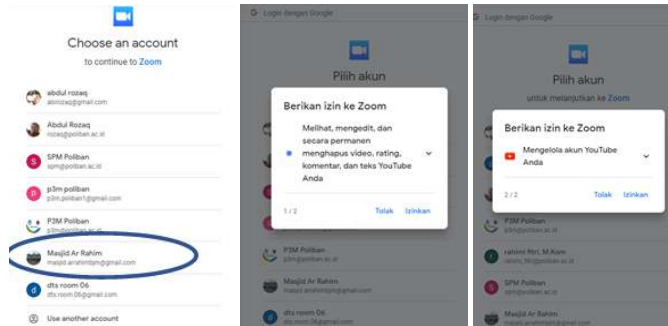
Choose an account

to continue to Zoom

abdul rozaq
abrozaq@gmail.com

Abdul Rozaq
rozaq@poliban.ac.id

SPM Poliban
spm@poliban.ac.id

p3m poliban
p3m.poliban1@gmail.com

P3M Poliban
p3m@poliban.ac.id

Masjid Ar Rahim
masjid.arrahimbjm@gmail.com

dts room 06
dts.room.06@gmail.com

Use another account

G Login dengan Google

Pilih akun

Berikan izin ke Zoom

Melihat, mengedit, dan secara permanen menghapus video, rating, komentar, dan teks YouTube Anda

1 / 2

Tolak

Izinkan

P3M Poliban
p3m@poliban.ac.id

Masjid Ar Rahim
masjid.arrahimbjm@gmail.com

dts room 06
dts.room.06@gmail.com

G Login dengan Google

Pilih akun

untuk melanjutkan ke Zoom

Berikan izin ke Zoom

Mengelola akun YouTube Anda

2 / 2

Tolak

Izinkan

P3M Poliban
p3m@poliban.ac.id

rahimi fitri. M Kom
rahimi_fitri@poliban.ac.id

SPM Poliban
spm@poliban.ac.id

Masjid Ar Rahim
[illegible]